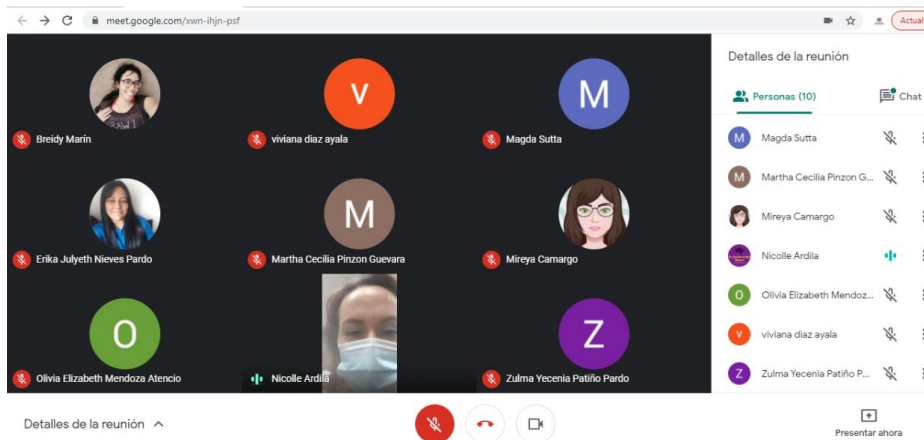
meet.google.com/xwn-ihjn-psf

Actual

Detalles de la reunión

Personas (10)

Chat

Breidy Marín

V

viviana diaz ayala

M

Magda Sutta

Erika Julyeth Nieves Pardo

M

Martha Cecilia Pinzon Guevara

Mireya Camargo

O

Olivia Elizabeth Mendoza Atencio

Nicolle Ardila

Z

Zulma Yecenia Patiño Pardo

M Magda Sutta

M Martha Cecilia Pinzon G...

Mireya Camargo

Nicolle Ardila

O Olivia Elizabeth Mendoz...

V viviana diaz ayala

Z Zulma Yecenia Patiño P...

Detalles de la reunión

Presentar ahora